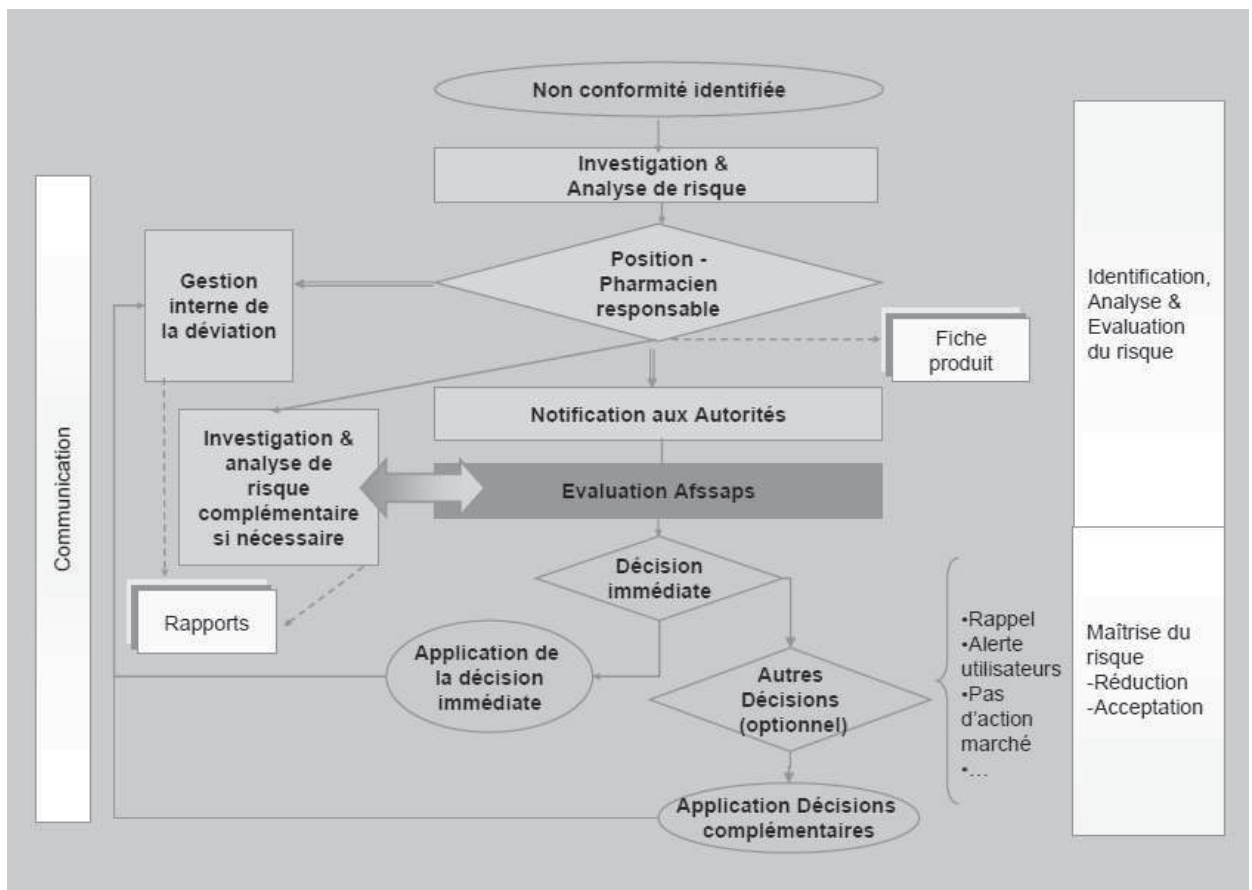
Non conformité identifiée

Investigation & Analyse de risque

Position - Pharmacien responsable

Gestion interne de la déviation

Fiche produit

Identification, Analyse & Evaluation du risque

Communication

Notification aux Autorités

Investigation & analyse de risque complémentaire si nécessaire

Evaluation Afssaps

Décision immédiate

Rapports

Application de la décision immédiate

Autres Décisions (optionnel)

•Rappel
•Alerte utilisateurs
•Pas d'action marché
•...

Maîtrise du risque
-Réduction
-Acceptation

Application Décisions complémentaires